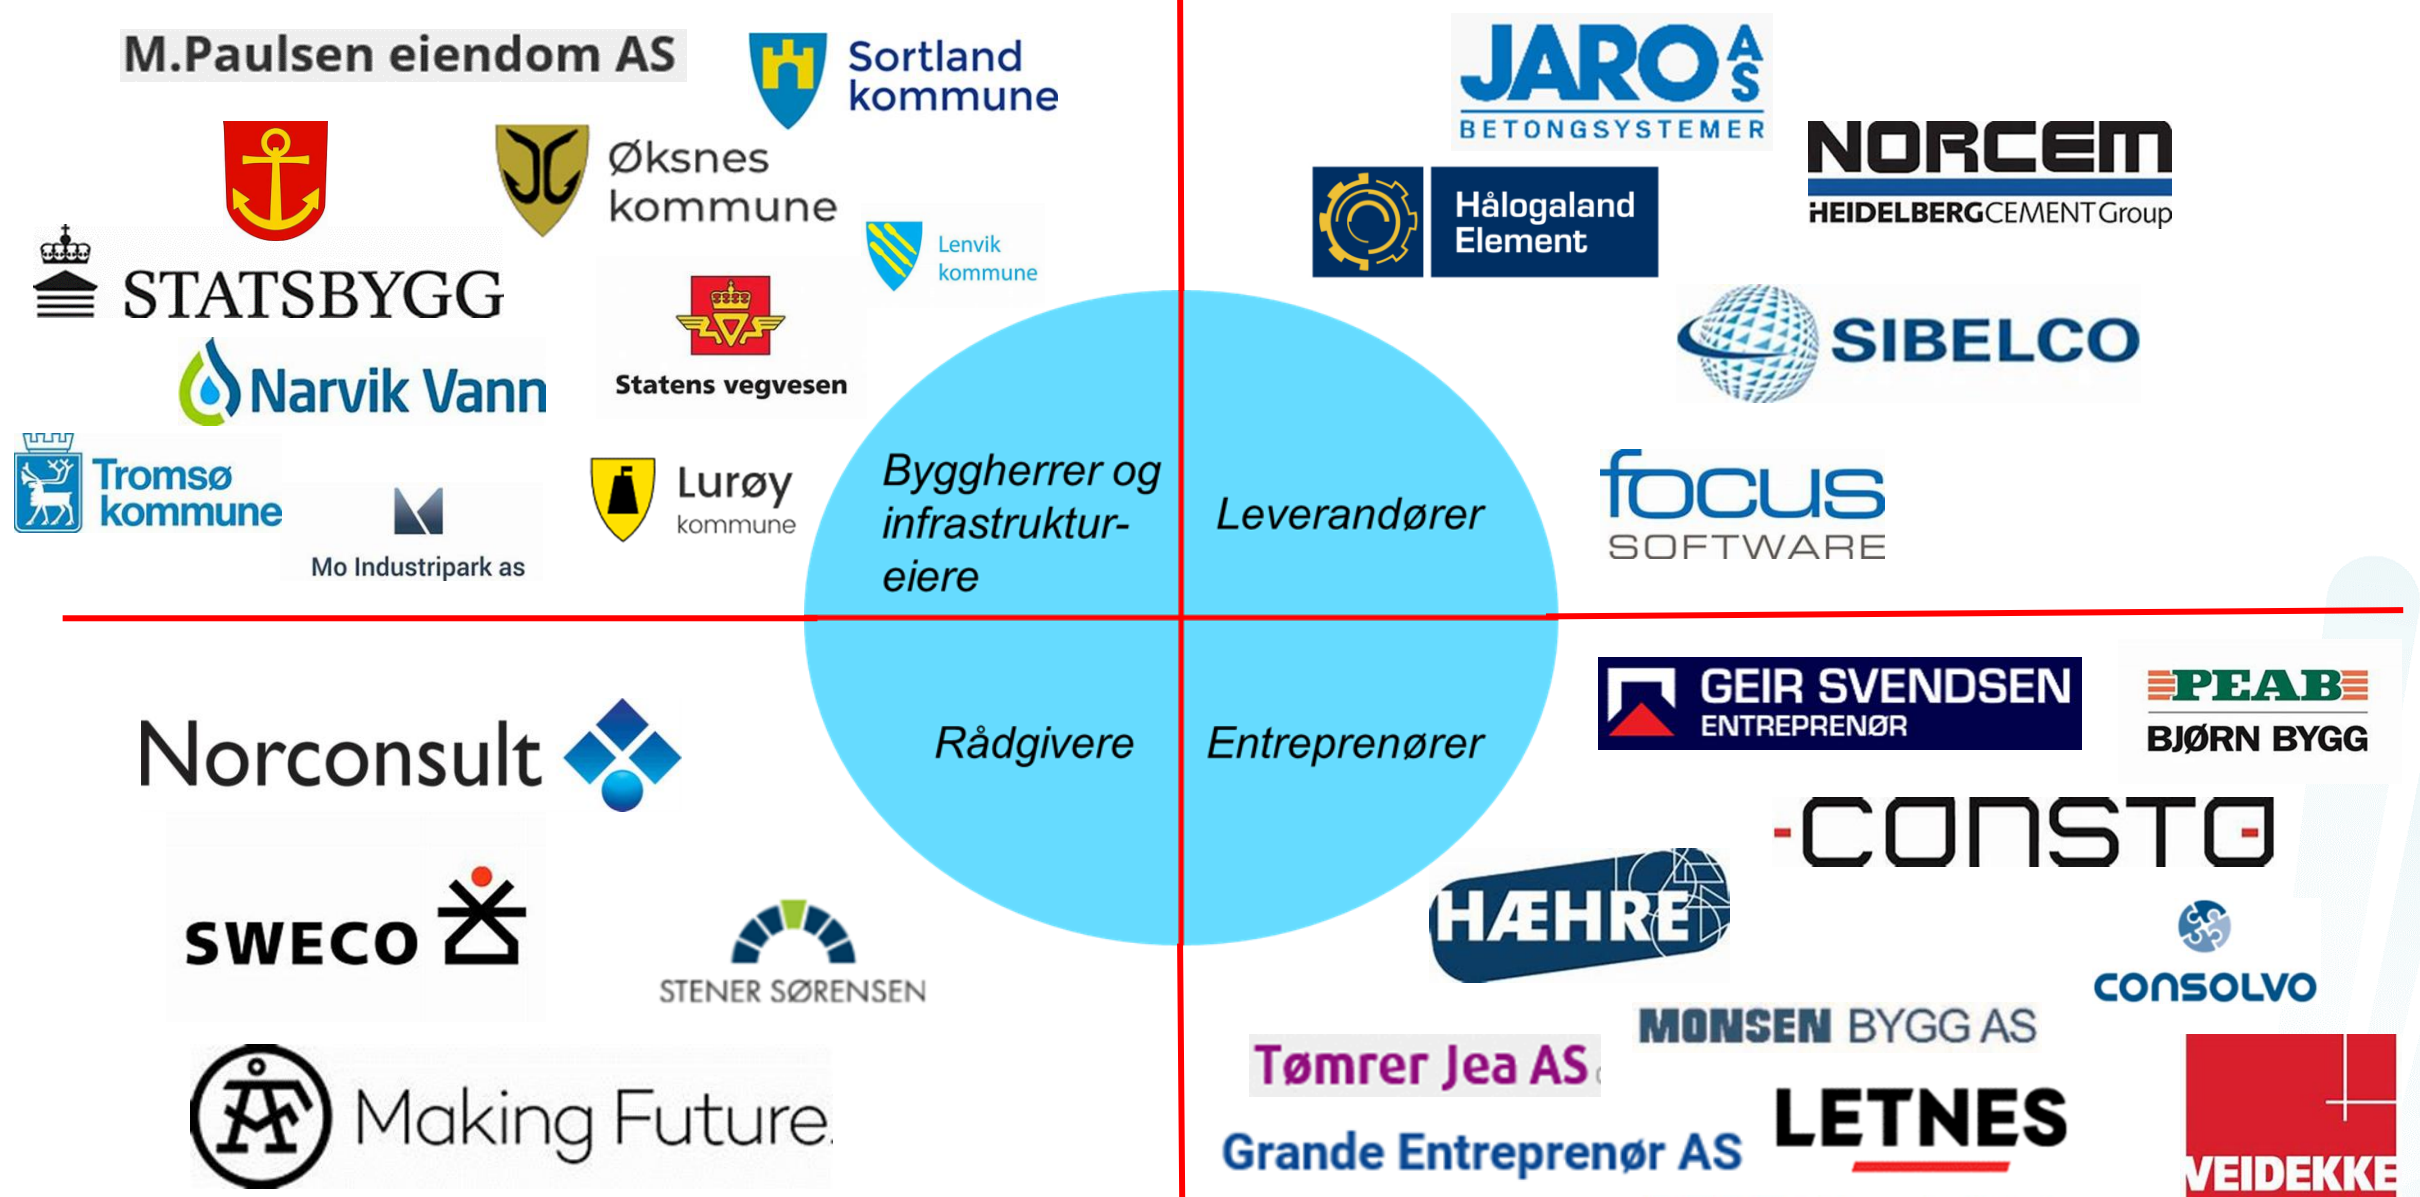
M.Paulsen eiendom AS

Sortland kommune

Øksnes kommune

STATSBYGG

Lenvik kommune

Narvik Vann

Statens vegvesen

Tromsø kommune

Mo Industripark as

Lurøy kommune

Byggherrer og infrastruktur-eiere

Leverandører

JARO AS BETONGSYSTEMER

NORCEM HEIDELBERGCEMENT Group

Hålogaland Element

SIBELCO

focus SOFTWARE

Rådgivere

Entreprenører

Norconsult

SWECO

STENER SØRENSEN

Making Future

GEIR SVENDSEN ENTREPRENØR

PEAB BJØRN BYGG

CONSTO

HÆHRE

CONSOLVO

MONSEN BYGG AS

Tømrer Jea AS

LETNES

Grande Entreprenør AS

VEIDEKKE